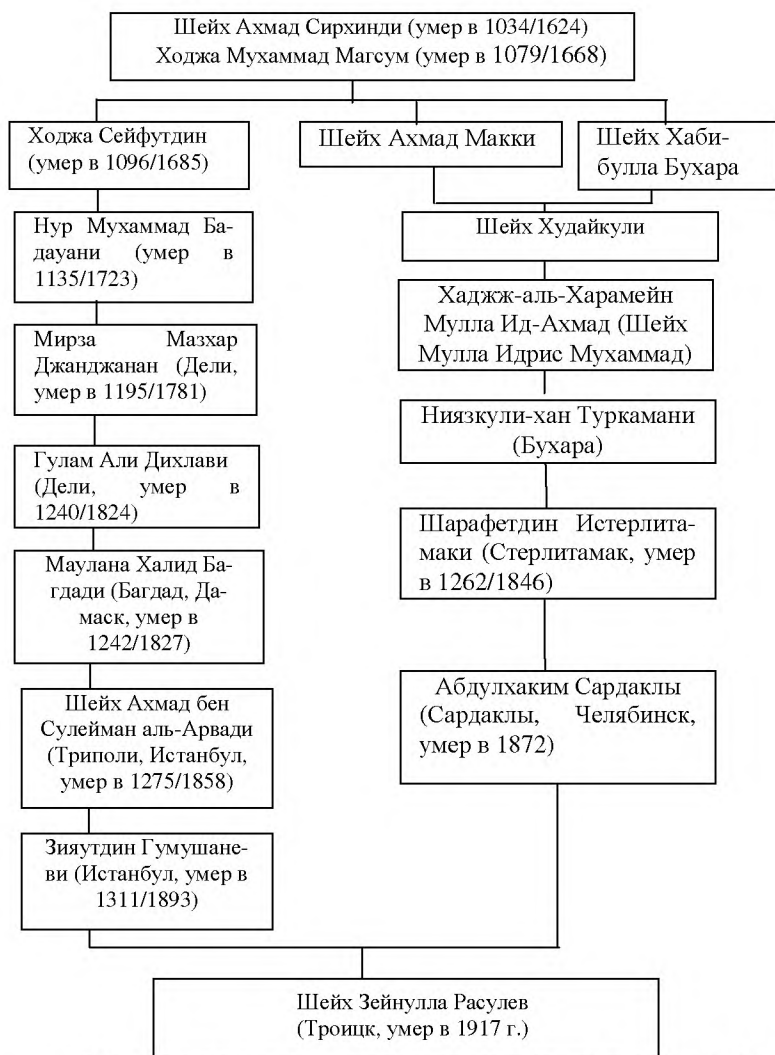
Шейх Ахмад Сирхинди (умер в 1034/1624)
Ходжа Мухаммад Магсум (умер в 1079/1668)

Ходжа Сейфутдин (умер в 1096/1685)

Нур Мухаммад Бадауани (умер в 1135/1723)

Мирза Мазхар Джанджанан (Дели, умер в 1195/1781)

Гулам Али Дихлави (Дели, умер в 1240/1824)

Маулана Халид Багдади (Багдад, Дамаск, умер в 1242/1827)

Шейх Ахмад бен Сулейман аль-Арвади (Триполи, Истанбул, умер в 1275/1858)

Зияутдин Гумушаневи (Истанбул, умер в 1311/1893)

Шейх Ахмад Макки

Шейх Хабибулла Бухара

Шейх Худайкули

Хаджж-аль-Харамейн Мулла Ид-Ахмад (Шейх Мулла Идрис Мухаммад)

Ниязкули-хан Туркамани (Бухара)

Шарафетдин Истерлитамаки (Стерлитамак, умер в 1262/1846)

Абдулхаким Сардаклы (Сардаклы, Челябинск, умер в 1872)

Шейх Зейнулла Расулев (Троицк, умер в 1917 г.)